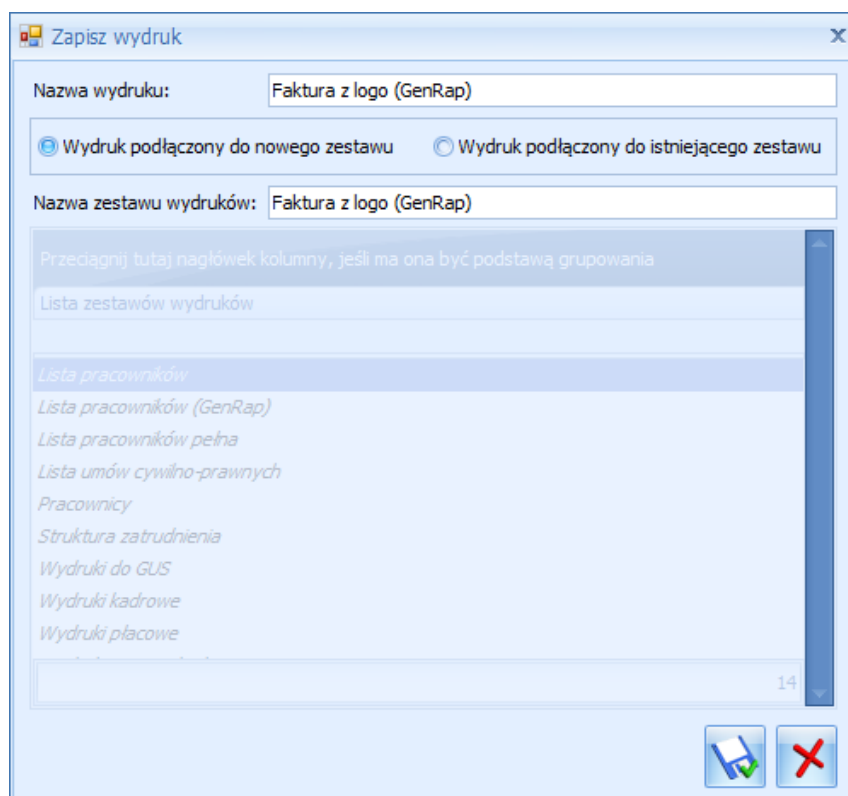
Zapisz wydruk

Nazwa wydruku: Faktura z logo (GenRap)

Wydruk podłączony do nowego zestawu

Wydruk podłączony do istniejącego zestawu

Nazwa zestawu wydruków: Faktura z logo (GenRap)

Przeciągnij tutaj nagłówek kolumny, jeśli ma ona być podstawą grupowania

Lista zestawów wydruków

Lista pracowników
Lista pracowników (GenRap)
Lista pracowników pełna
Lista umów cywilno-prawnych
Pracownicy
Struktura zatrudnienia
Wydruki do GUS
Wydruki kadrowe
Wydruki płacowe
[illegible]

14